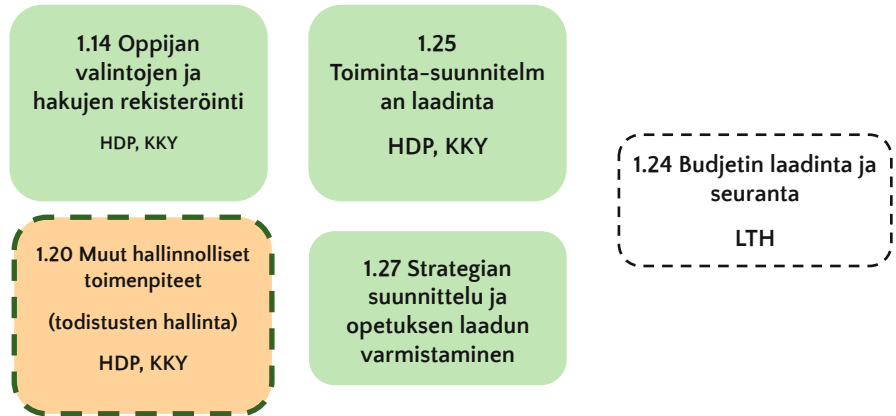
1.14 Oppijan valintojen ja hakujen rekisteröinti

HDP, KKY

1.25 Toiminta-suunnitelman laadinta

HDP, KKY

1.24 Budjetin laadinta ja seuranta

LTH

1.20 Muut hallinnolliset toimenpiteet

(todistusten hallinta)

HDP, KKY

1.27 Strategian suunnittelu ja opetuksen laadun varmistaminen